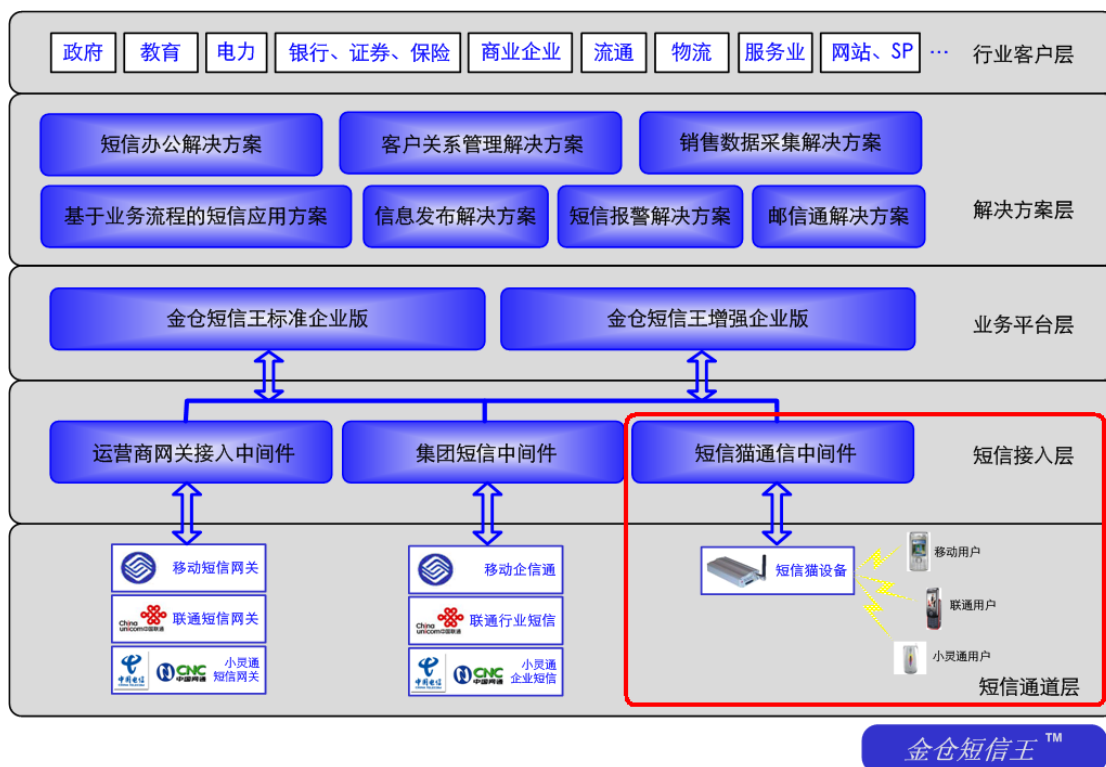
政府 教育 电力 银行、证券、保险 商业企业 流通 物流 服务业 网站、SP … 行业客户层

短信办公解决方案 客户关系管理解决方案 销售数据采集解决方案

基于业务流程的短信应用方案 信息发布解决方案 短信报警解决方案 邮信通解决方案 解决方案层

金仓短信王标准企业版 金仓短信王增强企业版 业务平台层

运营商网关接入中间件 集团短信中间件 短信猫通信中间件 短信接入层

移动短信网关
China unicom中国联通 联通短信网关
中国电信 CNC 中国网通 小灵通短信网关

移动企信通
China unicom中国联通 联通行业短信
中国电信 CNC 中国网通 小灵通企业短信

短信猫设备
移动用户
联通用户
小灵通用户
短信通道层

金仓短信王™